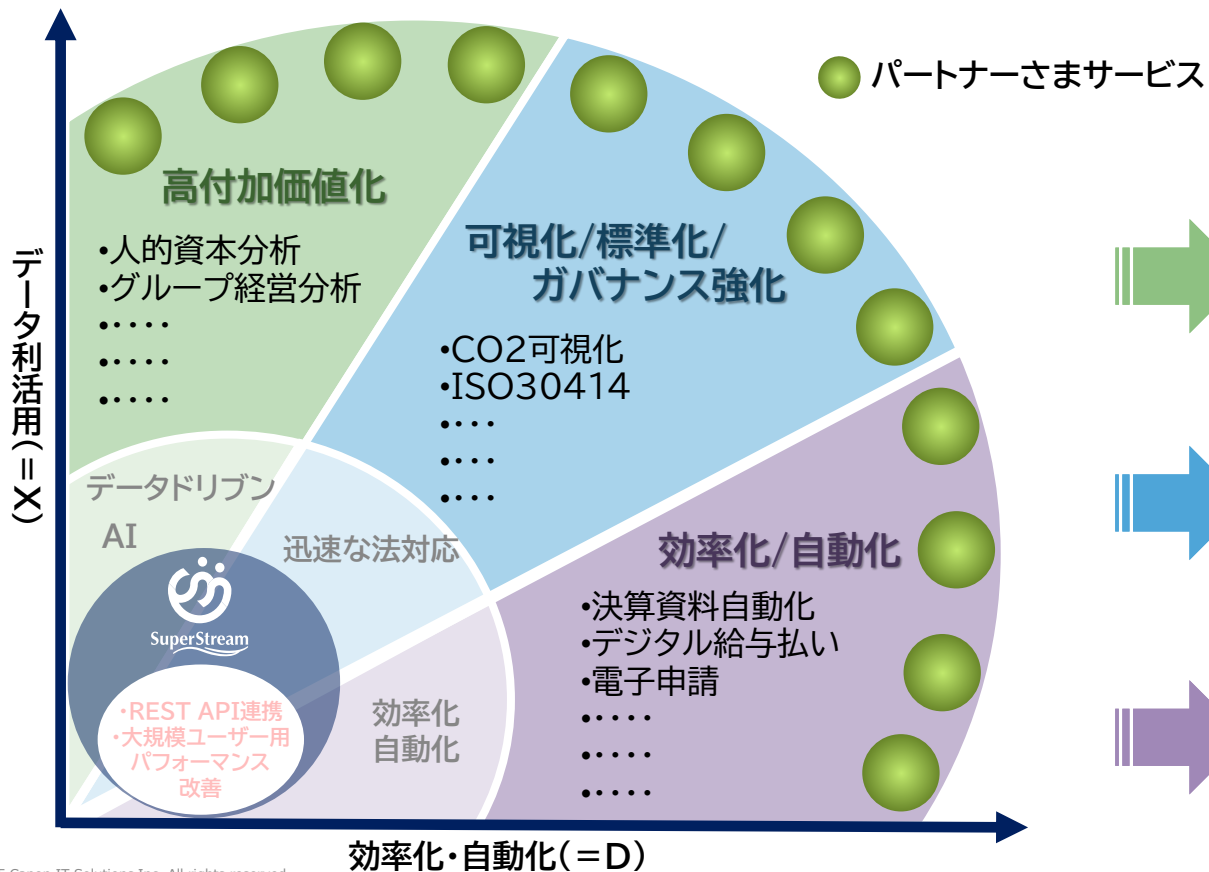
パートナーさまサービス

データ利活用（＝X）

高付加価値化
•人的資本分析
•グループ経営分析
•・・・・
•・・・・
•・・・・

可視化/標準化/
ガバナンス強化
•CO2可視化
•ISO30414
•・・・
•・・・
•・・・

効率化/自動化
•決算資料自動化
•デジタル給与払い
•電子申請
•・・・・
•・・・・
•・・・・

データドリブン
AI

迅速な法対応

効率化
自動化

SuperStream

・REST API連携
・大規模ユーザー用
パフォーマンス
改善

効率化・自動化（＝D）

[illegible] Canon IT Solutions Inc. All rights reserved.